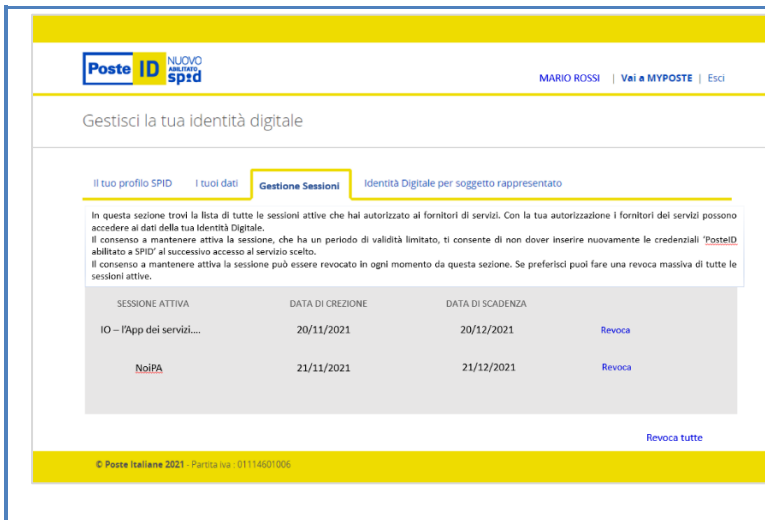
Poste ID NUOVO ABILITATO spid

MARIO ROSSI | Vai a MYPOSTE | Esci

Gestisci la tua identità digitale

Il tuo profilo SPID | I tuoi dati | Gestione Sessioni | Identità Digitale per soggetto rappresentato

In questa sezione trovi la lista di tutte le sessioni attive che hai autorizzato ai fornitori di servizi. Con la tua autorizzazione i fornitori dei servizi possono accedere ai dati della tua Identità Digitale.
Il consenso a mantenere attiva la sessione, che ha un periodo di validità limitato, ti consente di non dover inserire nuovamente le credenziali 'PosteID abilitato a SPID' al successivo accesso al servizio scelto.
Il consenso a mantenere attiva la sessione può essere revocato in ogni momento da questa sezione. Se preferisci puoi fare una revoca massiva di tutte le sessioni attive.

| SESSIONE ATTIVA | DATA DI CREZIONE | DATA DI SCADENZA | |
|---|---|---|---|
| IO – l'App dei servizi.... | 20/11/2021 | 20/12/2021 | Revoca |
| NoiPA | 21/11/2021 | 21/12/2021 | Revoca |

Revoca tutte

© Poste Italiane 2021 - Partita iva : 01114601006